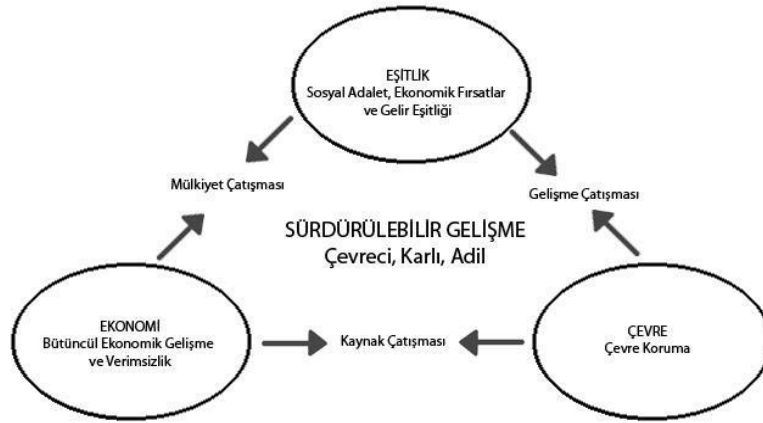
EŞİTLİK
Sosyal Adalet, Ekonomik Fırsatlar ve Gelir Eşitliği

Mülkiyet Çatışması

Gelişme Çatışması

SÜRDÜRÜLEBİLİR GELİŞME
Çevreci, Karlı, Adil

EKONOMİ
Bütüncül Ekonomik Gelişme ve Verimsizlik

Kaynak Çatışması

ÇEVRE
Çevre Koruma